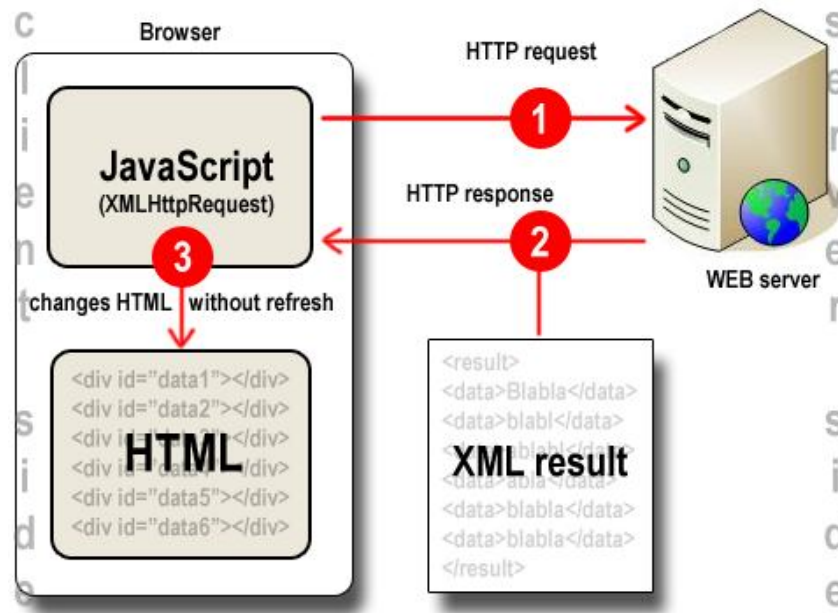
c l i e n t s i d e

Browser

JavaScript
(XMLHttpRequest)

HTTP request

1

HTTP response

2

WEB server

s e r v e r s i d e

3

changes HTML without refresh

<div id="data1"></div>
<div id="data2"></div>
<div id=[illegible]</div>
<div id="data4"></div>
<div id="data5"></div>
<div id="data6"></div>

HTML

<result>
<data>Blabla</data>
<data>blabl</data>
<data>blabl</data>
<data>abla</data>
<data>blabla</data>
<data>blabla</data>
</result>

XML result